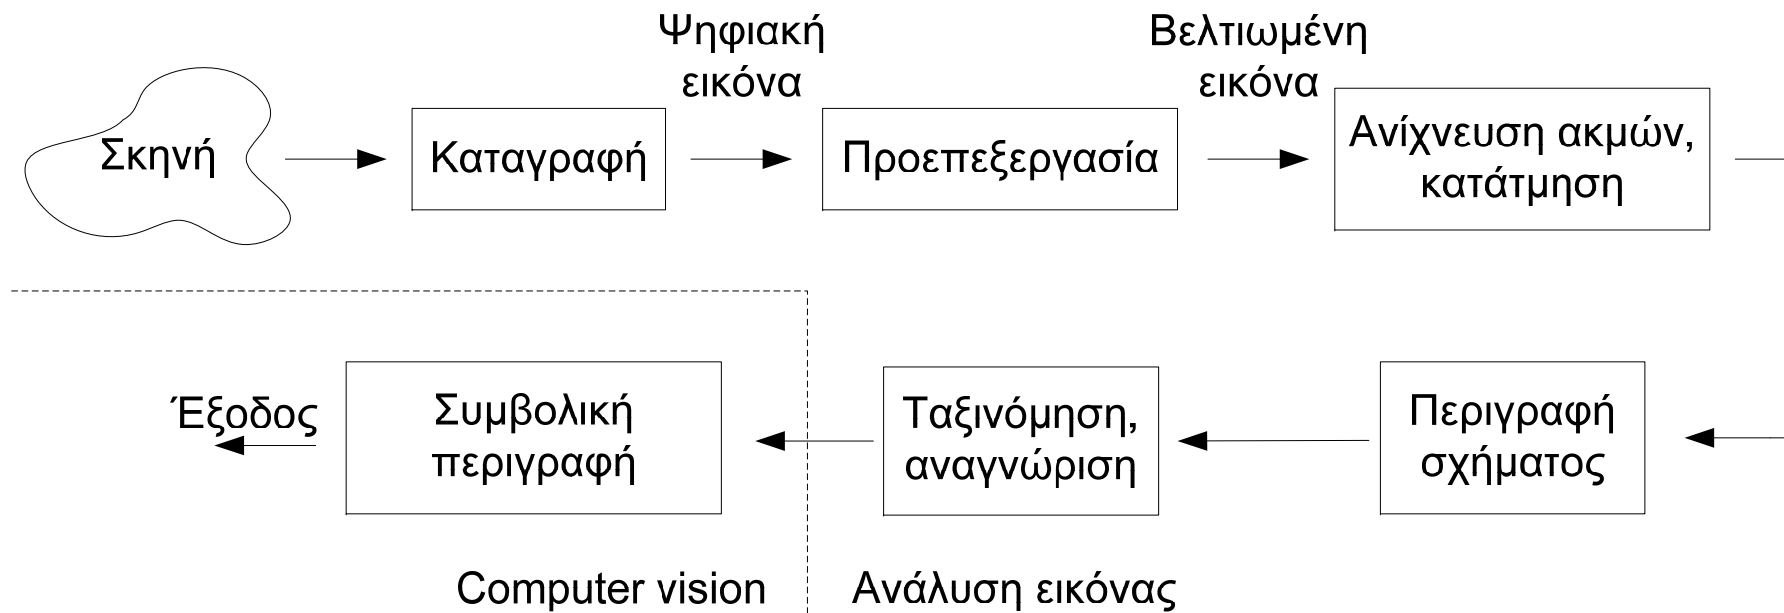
Σκηνή

Καταγραφή

Ψηφιακή εικόνα

Προεπεξεργασία

Βελτιωμένη εικόνα

Ανίχνευση ακμών, κατάτμηση

Περιγραφή σχήματος

Ταξινόμηση, αναγνώριση

Συμβολική περιγραφή

Έξοδος

Computer vision

Ανάλυση εικόνας